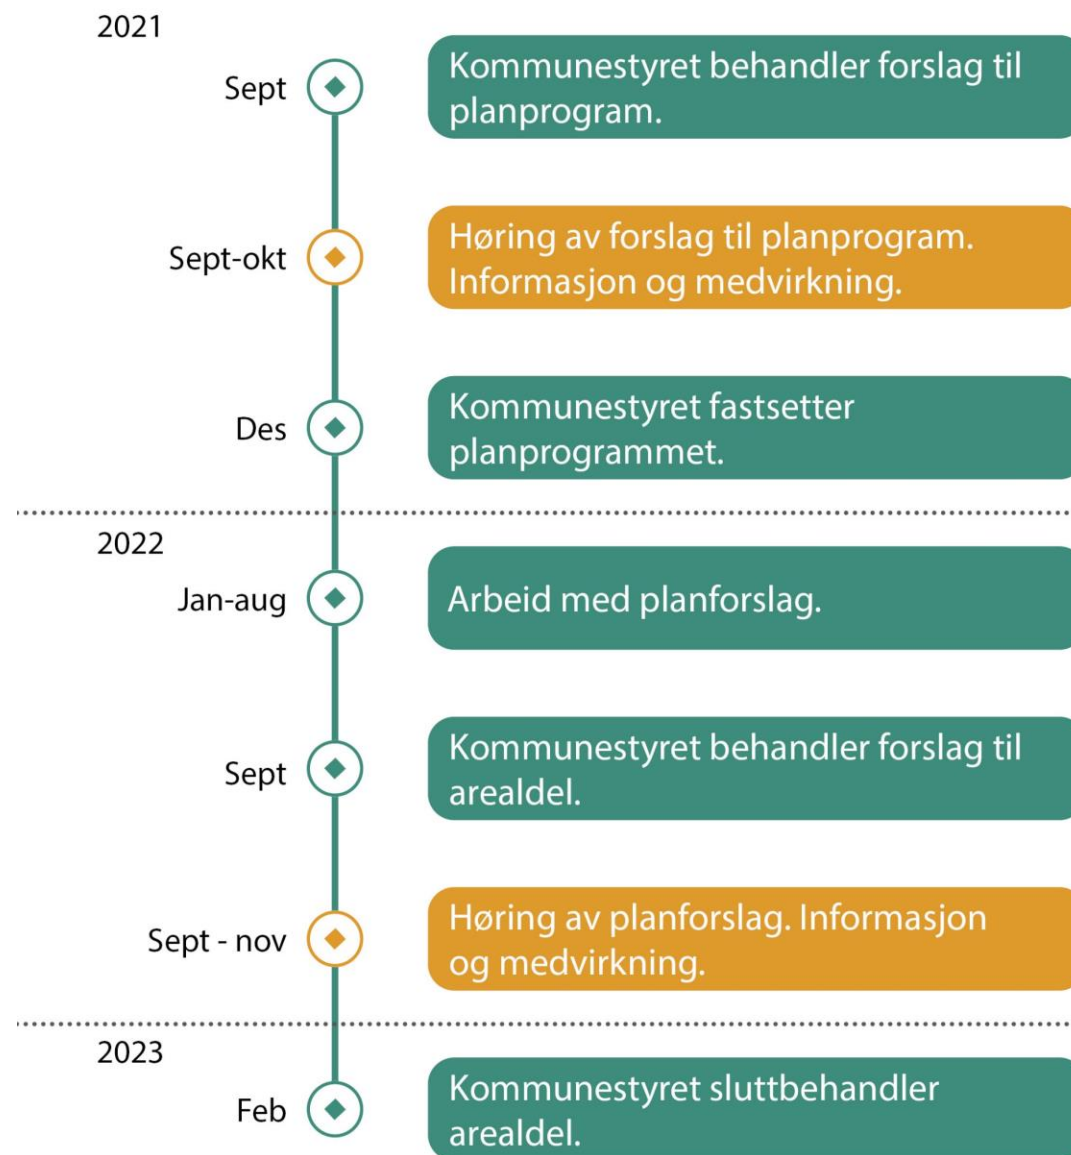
2021

Sept
Kommunestyret behandler forslag til planprogram.

Sept-okt
Høring av forslag til planprogram. Informasjon og medvirkning.

Des
Kommunestyret fastsetter planprogrammet.

2022

Jan-aug
Arbeid med planforslag.

Sept
Kommunestyret behandler forslag til arealdel.

Sept - nov
Høring av planforslag. Informasjon og medvirkning.

2023

Feb
Kommunestyret sluttbehandler arealdel.